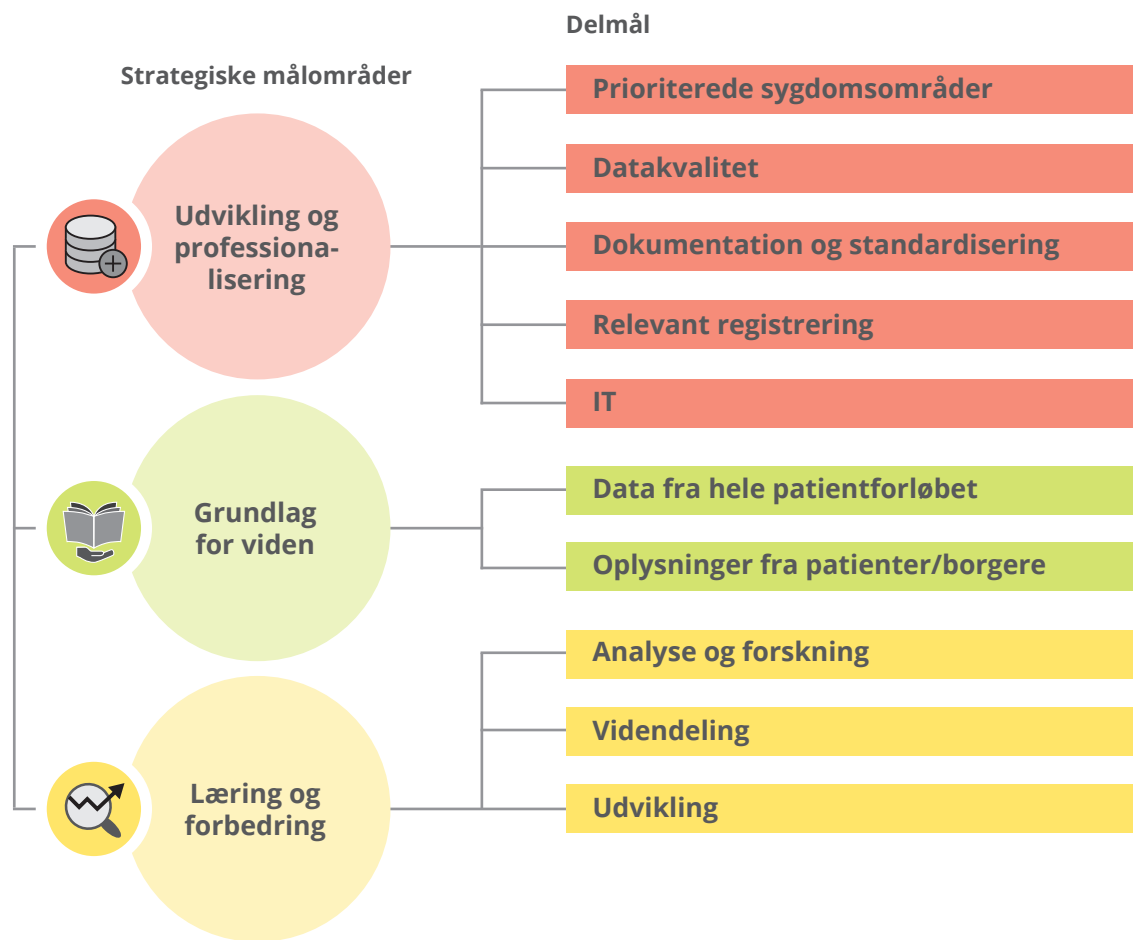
Strategiske målområder

Delmål

Udvikling og professionalisering

Prioriterede sygdomsområder

Datakvalitet

Dokumentation og standardisering

Relevant registrering

IT

Grundlag for viden

Data fra hele patientforløbet

Oplysninger fra patienter/borgere

Læring og forbedring

Analyse og forskning

Videndeling

Udvikling